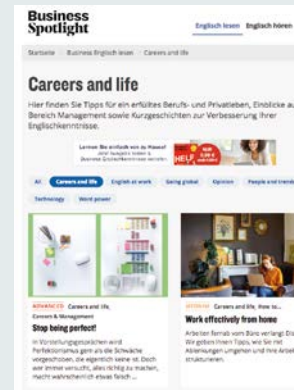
Business Spotlight

Englisch lesen Englisch hören

Startseite Business Englisch lesen Careers and life

Careers and life

Hier finden Sie Tipps für ein erfülltes Berufs- und Privatleben, Einblicke au Bereich Management sowie Kurzgeschichten zur Verbesserung Ihrer Englischkenntnisse.

Lernen Sie einfach von zu Hause! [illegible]

HELP

All Careers and life English at work Going global Opinion People and trends Technology Word power

ADVANCED Careers and life, Careers & Management

Stop being perfect!

In Vorstellungsgesprächen wird Perfektionismus gern als die Schwäche vorgeschoben, die eigentlich keine ist. Doch wer immer versucht, alles richtig zu machen, macht wahrscheinlich etwas falsch ...

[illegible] Careers and life, How to...

Work effectively from home

Arbeiten fernab vom Büro verlangt Dis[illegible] Wir geben Ihnen Tipps, wie Sie mit Ablenkungen umgehen und Ihre Arbeit strukturieren.